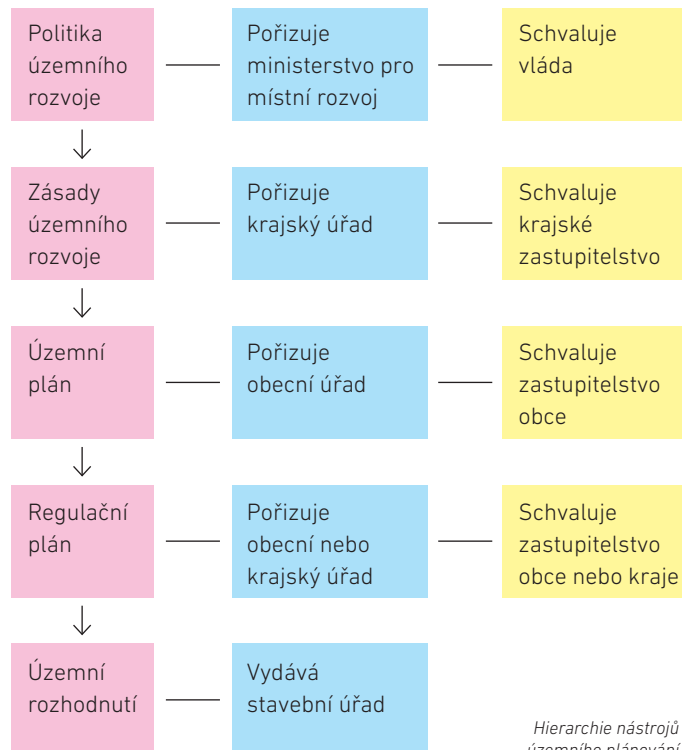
Politika územního rozvoje

Pořizuje ministerstvo pro místní rozvoj

Schvaluje vláda

Zásady územního rozvoje

Pořizuje krajský úřad

Schvaluje krajské zastupitelstvo

Územní plán

Pořizuje obecní úřad

Schvaluje zastupitelstvo obce

Regulační plán

Pořizuje obecní nebo krajský úřad

Schvaluje zastupitelstvo obce nebo kraje

Územní rozhodnutí

Vydává stavební úřad

Hierarchie nástrojů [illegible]